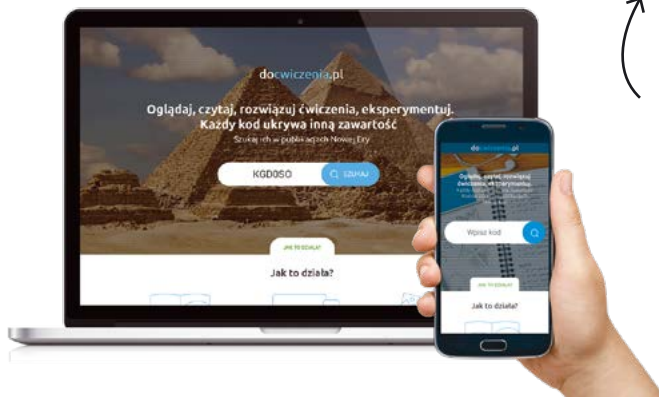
docwiczenia.pl

Oglądaj, czytaj, rozwiązuj ćwiczenia, eksperymentuj. Każdy kod ukrywa inną zawartość

Szukaj ich w publikacjach Nowej Ery

KGD05O

SZUKAJ

JAK TO DZIAŁA

Jak to działa?

docwiczenia.pl

Oglądaj, czytaj, rozwiązuj ćwiczenia, eksperymentuj.

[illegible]

Wpisz kod

JAK TO DZIAŁA

Jak to działa?